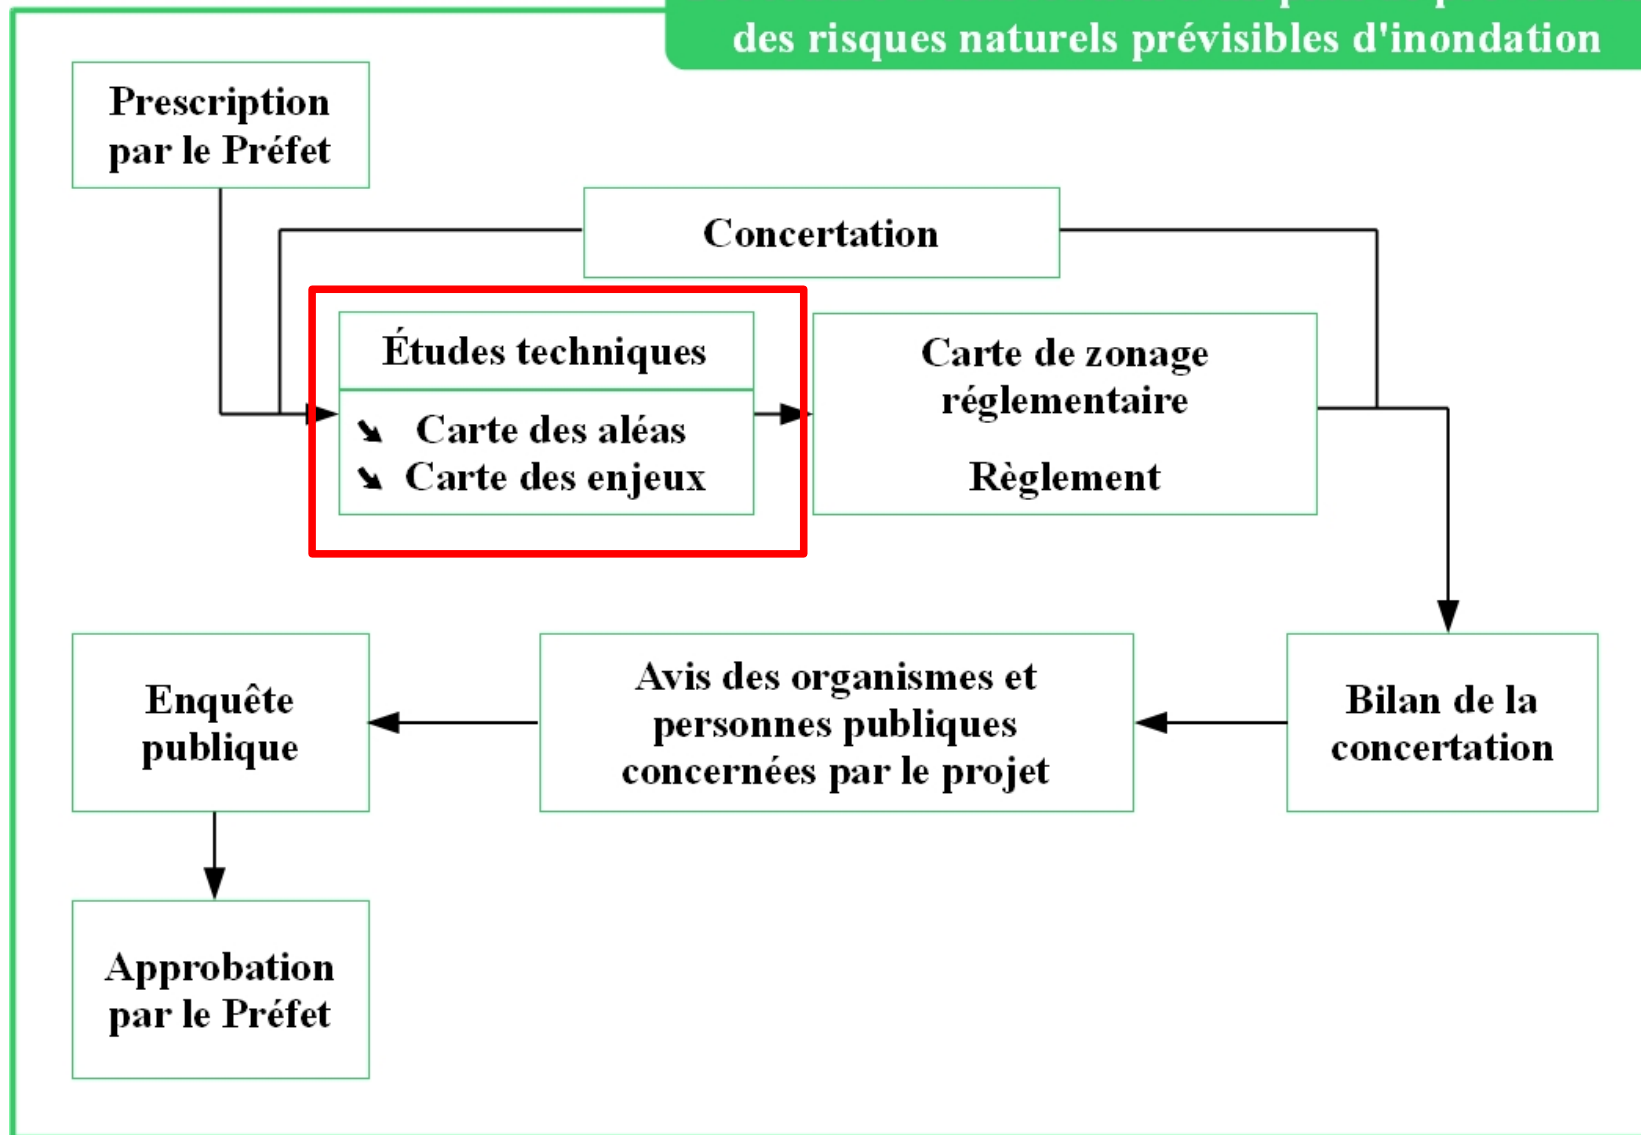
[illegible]
des risques naturels prévisibles d'inondation

Prescription par le Préfet

Concertation

Études techniques

➘ Carte des aléas
➘ Carte des enjeux

Carte de zonage réglementaire

Règlement

Bilan de la concertation

Avis des organismes et personnes publiques concernées par le projet

Enquête publique

Approbation par le Préfet